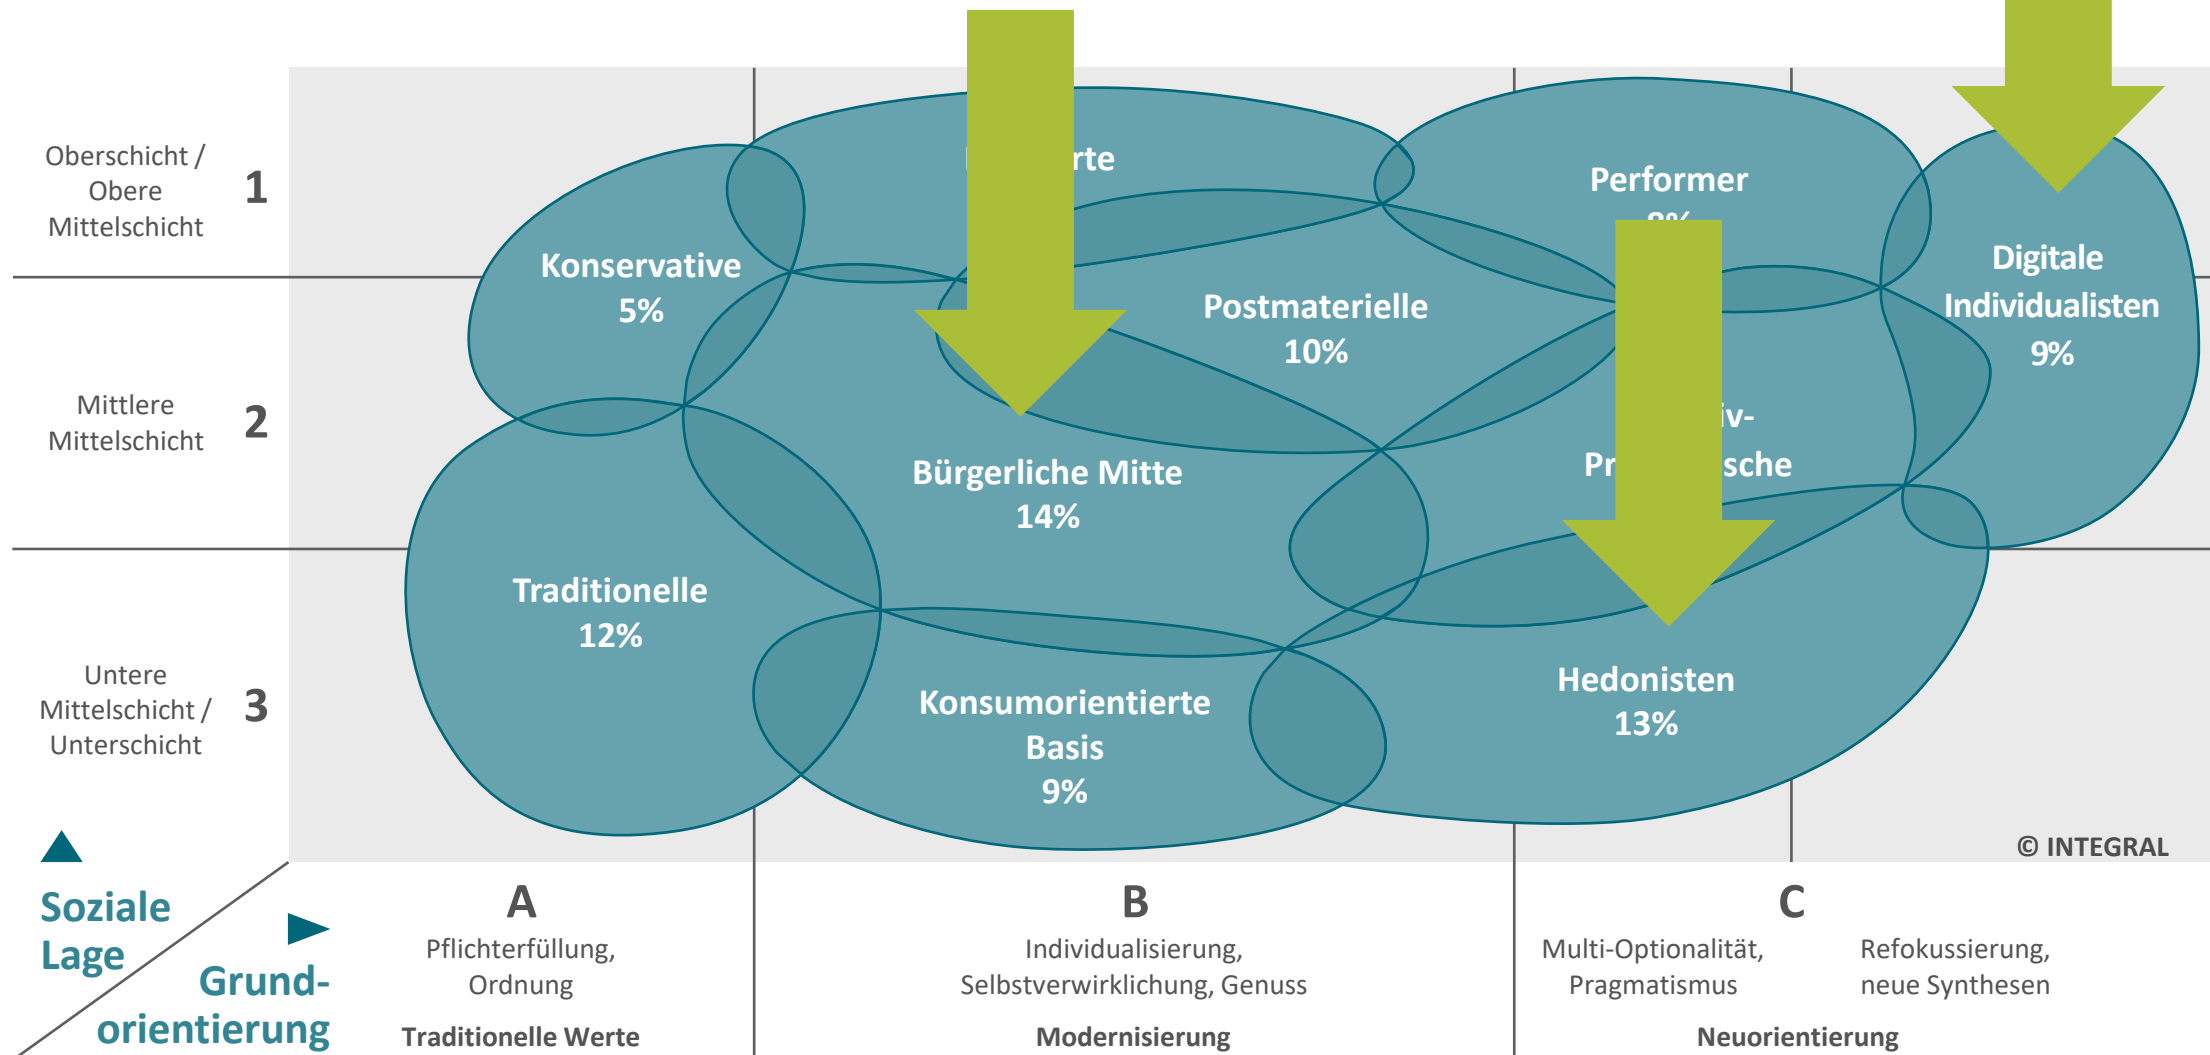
Oberschicht / Obere Mittelschicht 1

Mittlere Mittelschicht 2

Untere Mittelschicht / Unterschicht 3

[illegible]rte

Performer
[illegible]

Konservative
5%

Postmaterielle
10%

Digitale Individualisten
9%

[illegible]iv-
Pr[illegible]sche

Bürgerliche Mitte
14%

Traditionelle
12%

Konsumorientierte Basis
9%

Hedonisten
13%

© INTEGRAL

Soziale Lage

Grundorientierung

A
Pflichterfüllung, Ordnung
Traditionelle Werte

B
Individualisierung, Selbstverwirklichung, Genuss
Modernisierung

C
Multi-Optionalität, Pragmatismus
Refokussierung, neue Synthesen
Neuorientierung